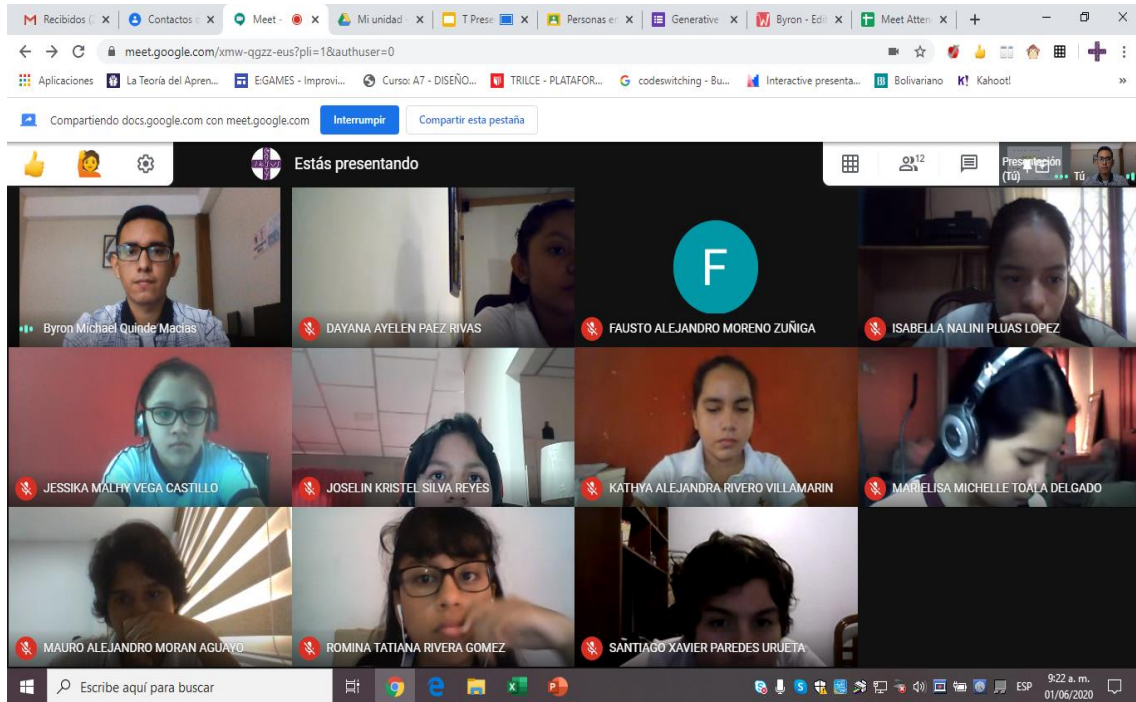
Recibidos ( × | Contactos × | Meet - × | Mi unidad × | T Prese × | Personas e × | Generative × | Byron - Edi × | Meet Atten × | +

meet.google.com/xmw-qgzz-eus?pli=1&authuser=0

Aplicaciones | La Teoría del Apren... | E:GAMES - Improvi... | Curso: A7 - DISEÑO... | TRILCE - PLATAFOR... | codeswitching - Bu... | Interactive presenta... | Bolivariano | Kahoot!

Compartiendo docs.google.com con meet.google.com | Interrumpir | Compartir esta pestaña

Estás presentando

12

Presentación (Tú)

Tú

Byron Michael Quinde Macias

DAYANA AYELEN PAEZ RIVAS

F

FAUSTO ALEJANDRO MORENO ZUÑIGA

ISABELLA NALINI PLUAS LOPEZ

JESSIKA MALHY VEGA CASTILLO

JOSELIN KRISTEL SILVA REYES

KATHYA ALEJANDRA RIVERO VILLAMARIN

MARIELISA MICHELLE TOALA DELGADO

MAURO ALEJANDRO MORAN AGUAYO

ROMINA TATIANA RIVERA GOMEZ

SANTIAGO XAVIER PAREDES URUETA

Escribe aquí para buscar

ESP 9:22 a. m. 01/06/2020